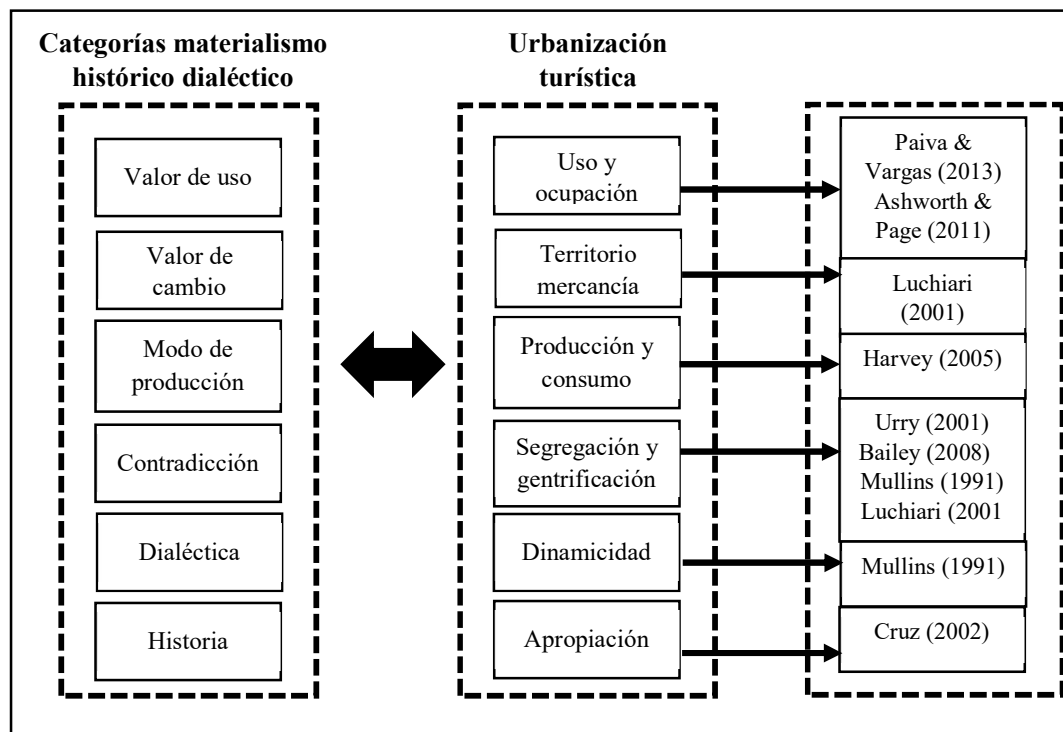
Categorías materialismo histórico dialéctico

Valor de uso

Valor de cambio

Modo de producción

Contradicción

Dialéctica

Historia

Urbanización turística

Uso y ocupación

Territorio mercancía

Producción y consumo

Segregación y gentrificación

Dinamicidad

Apropiación

Paiva & Vargas (2013) Ashworth & Page (2011)

Luchiari (2001)

Harvey (2005)

Urry (2001) Bailey (2008) Mullins (1991) Luchiari (2001

Mullins (1991)

Cruz (2002)